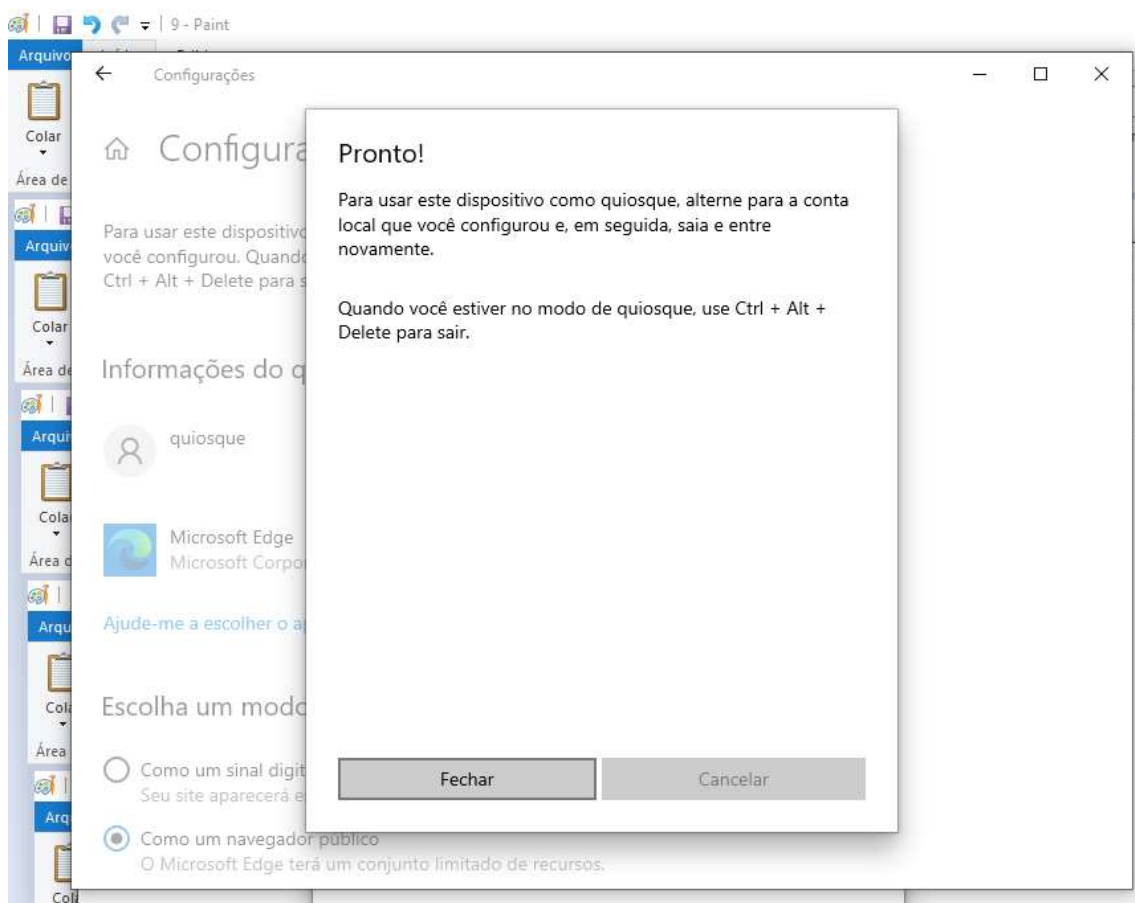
9 - Paint
Arquivo
Colar
Área de
Arquivo
Colar
Área de
Arqui
Colar
Área d
Arqu
Cola
Área
Arq
Col

Configurações

Configura

Para usar este dispositivo
você configurou. Quando
Ctrl + Alt + Delete para s

Informações do q

quiosque

Microsoft Edge
Microsoft Corpo

Ajude-me a escolher o a

Escolha um modo

Como um sinal digit
Seu site aparecerá e

Como um navegador público
O Microsoft Edge terá um conjunto limitado de recursos.

Pronto!

Para usar este dispositivo como quiosque, alterne para a conta local que você configurou e, em seguida, saia e entre novamente.

Quando você estiver no modo de quiosque, use Ctrl + Alt + Delete para sair.

Fechar
Cancelar